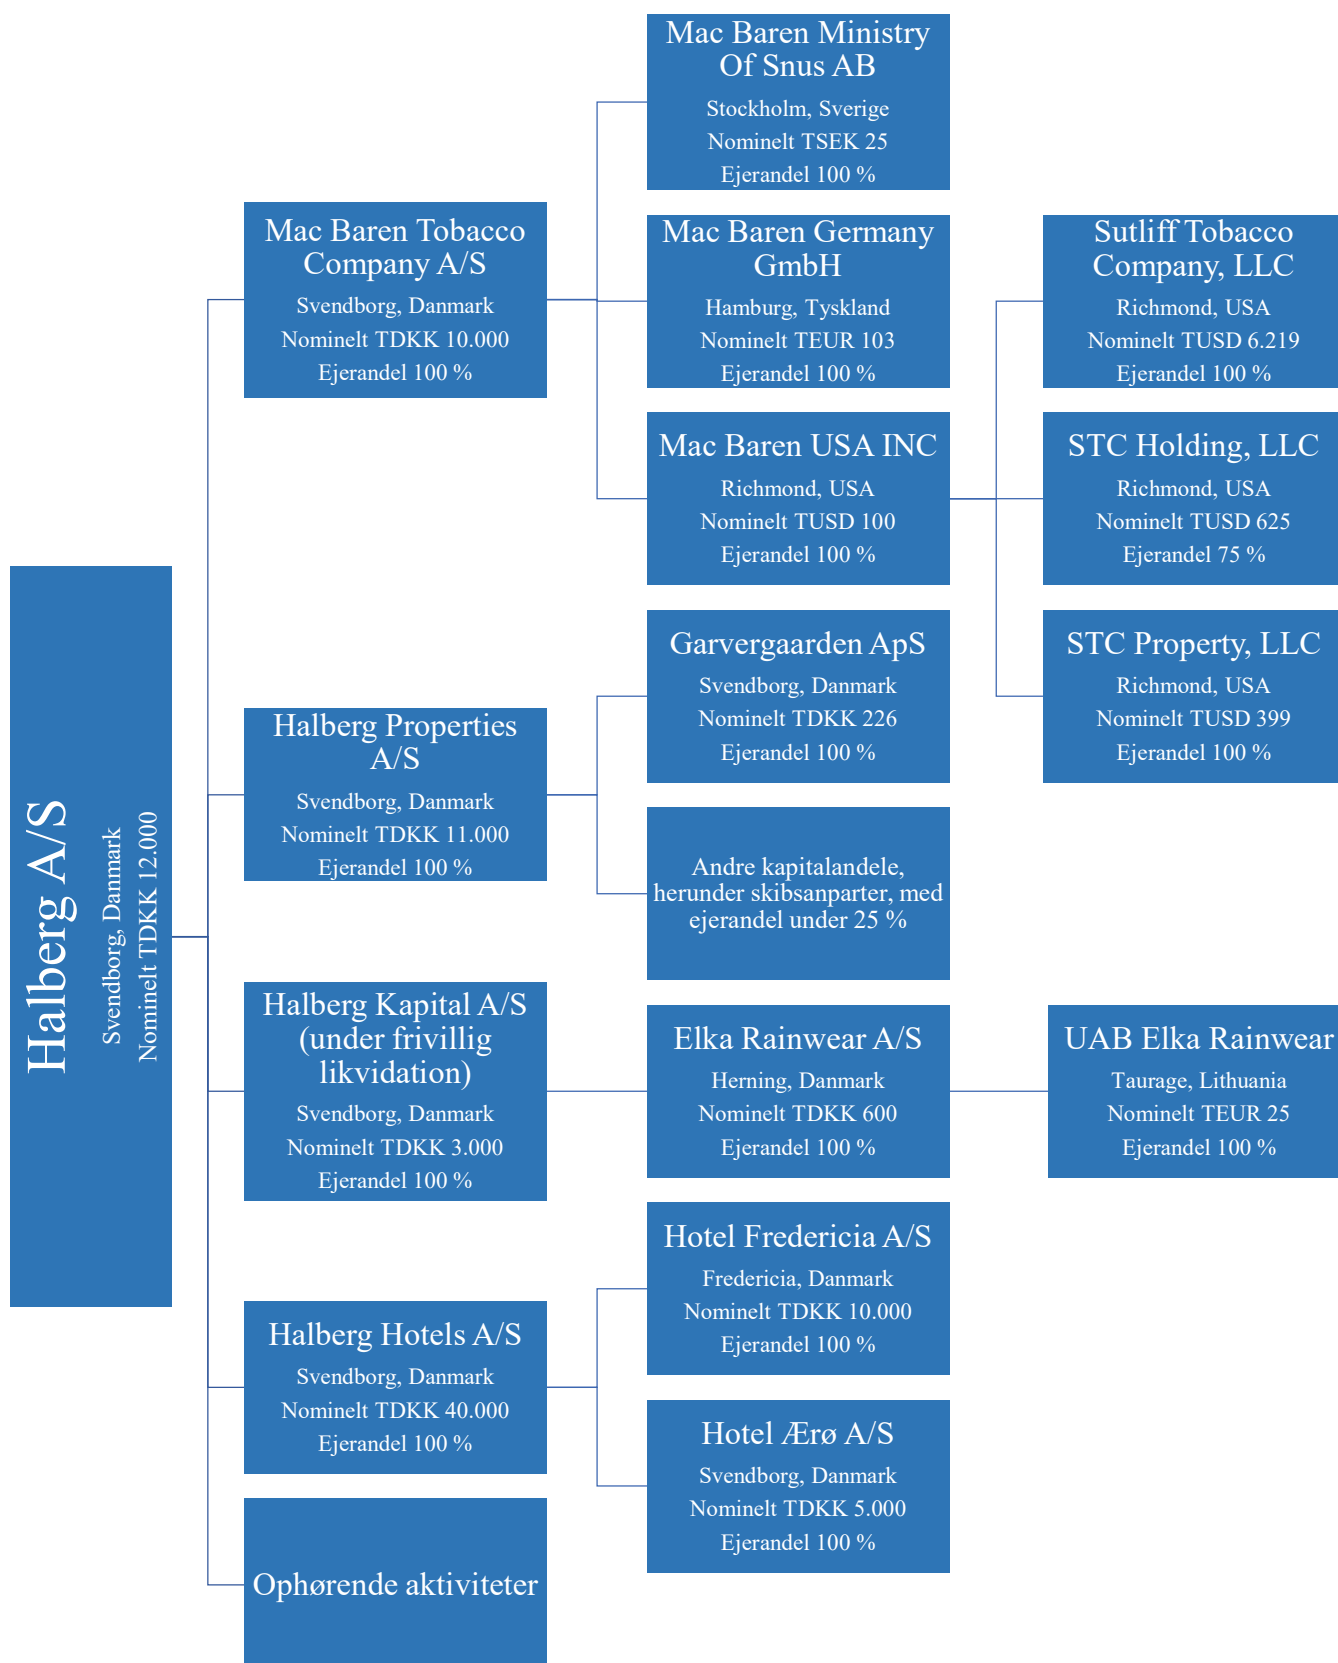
Halberg A/S
Svendborg, Danmark
Nominelt TDKK 12.000

Mac Baren Tobacco Company A/S
Svendborg, Danmark
Nominelt TDKK 10.000
Ejerandel 100 %

Mac Baren Ministry Of Snus AB
Stockholm, Sverige
Nominelt TSEK 25
Ejerandel 100 %

Mac Baren Germany GmbH
Hamburg, Tyskland
Nominelt TEUR 103
Ejerandel 100 %

Mac Baren USA INC
Richmond, USA
Nominelt TUSD 100
Ejerandel 100 %

Sutliff Tobacco Company, LLC
Richmond, USA
Nominelt TUSD 6.219
Ejerandel 100 %

STC Holding, LLC
Richmond, USA
Nominelt TUSD 625
Ejerandel 75 %

STC Property, LLC
Richmond, USA
Nominelt TUSD 399
Ejerandel 100 %

Halberg Properties A/S
Svendborg, Danmark
Nominelt TDKK 11.000
Ejerandel 100 %

Garvergaarden ApS
Svendborg, Danmark
Nominelt TDKK 226
Ejerandel 100 %

Andre kapitalandele, herunder skibsanparter, med ejerandel under 25 %

Halberg Kapital A/S (under frivillig likvidation)
Svendborg, Danmark
Nominelt TDKK 3.000
Ejerandel 100 %

Elka Rainwear A/S
Herning, Danmark
Nominelt TDKK 600
Ejerandel 100 %

UAB Elka Rainwear
Taurage, Lithuania
Nominelt TEUR 25
Ejerandel 100 %

Halberg Hotels A/S
Svendborg, Danmark
Nominelt TDKK 40.000
Ejerandel 100 %

Hotel Fredericia A/S
Fredericia, Danmark
Nominelt TDKK 10.000
Ejerandel 100 %

Hotel Ærø A/S
Svendborg, Danmark
Nominelt TDKK 5.000
Ejerandel 100 %

Ophørende aktiviteter